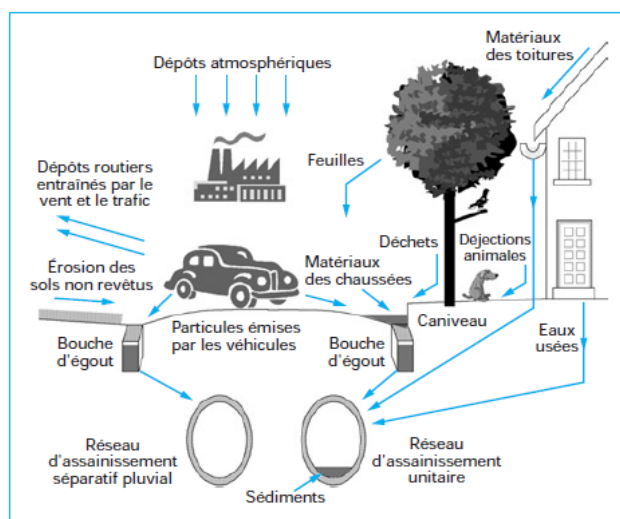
Dépôts atmosphériques

Matériaux des toitures

Feuilles

Dépôts routiers entraînés par le vent et le trafic

Déchets

Déjections animales

Matériaux des chaussées

Érosion des sols non revêtus

Caniveau

Particules émises par les véhicules

Bouche d'égout

Bouche d'égout

Eaux usées

Réseau d'assainissement séparatif pluvial

Réseau d'assainissement unitaire

Sédiments